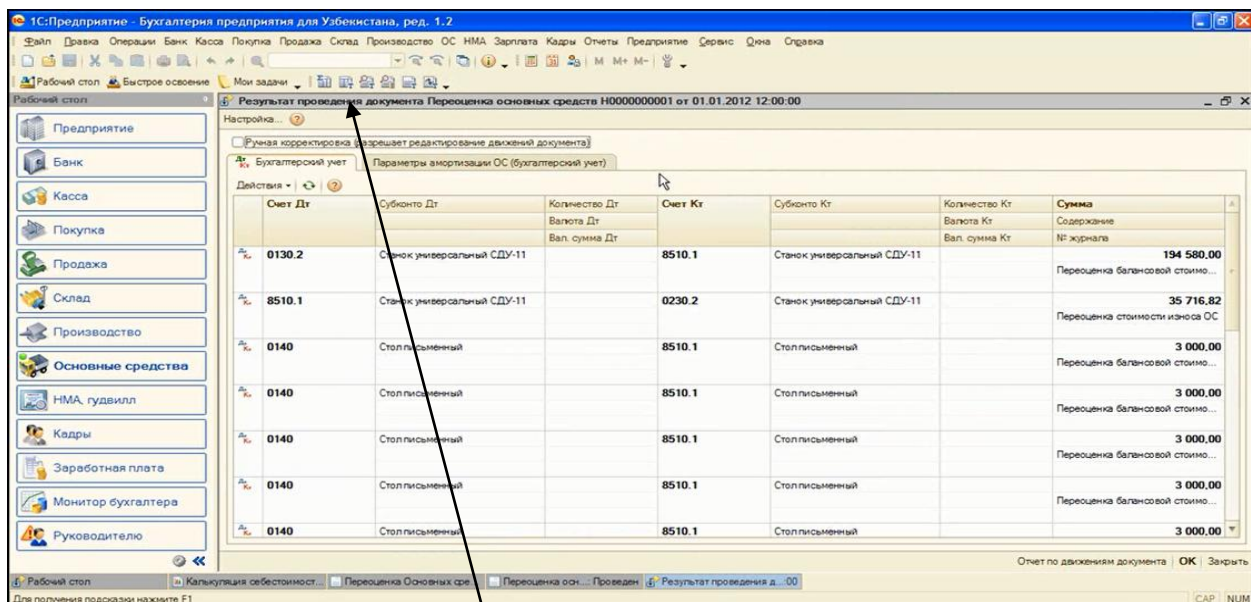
1С:Предприятие - Бухгалтерия предприятия для Узбекистана, ред. 1.2

Файл Правка Операции Банк Касса Покупка Продажа Склад Производство ОС НМА Зарплата Кадры Отчеты Предприятие Сервис Окна Справка

Рабочий стол Быстрое освоение Мои задачи

Рабочий стол

Результат проведения документа Переоценка основных средств Н000000001 от 01.01.2012 12:00:00

Настройка...

Ручная корректировка (разрешает редактирование движений документа)

Бухгалтерский учет | Параметры амортизации ОС (бухгалтерский учет)

Действия

| | Счет Дт | Субконто Дт | Количество Дт / Валюта Дт / Вал. сумма Дт | Счет Кт | Субконто Кт | Количество Кт / Валюта Кт / Вал. сумма Кт | Сумма / Содержание / № журнала |
|---|---|---|---|---|---|---|---|
| | 0130.2 | Станок универсальный СДУ-11 | | 8510.1 | Станок универсальный СДУ-11 | | 194 580,00 Переоценка балансовой стоимо... |
| | 8510.1 | Станок универсальный СДУ-11 | | 0230.2 | Станок универсальный СДУ-11 | | 35 716,82 Переоценка стоимости износа ОС |
| | 0140 | Стол письменный | | 8510.1 | Стол письменный | | 3 000,00 Переоценка балансовой стоимо... |
| | 0140 | Стол письменный | | 8510.1 | Стол письменный | | 3 000,00 Переоценка балансовой стоимо... |
| | 0140 | Стол письменный | | 8510.1 | Стол письменный | | 3 000,00 Переоценка балансовой стоимо... |
| | 0140 | Стол письменный | | 8510.1 | Стол письменный | | 3 000,00 Переоценка балансовой стоимо... |
| | 0140 | Стол письменный | | 8510.1 | Стол письменный | | 3 000,00 |

Предприятие
Банк
Касса
Покупка
Продажа
Склад
Производство
Основные средства
НМА, гудвилл
Кадры
Заработная плата
Монитор бухгалтера
Руководителю

Отчет по движениям документа | OK | Закрыть

Рабочий стол | Калькуляция себестоимост... | Переоценка Основных сре... | Переоценка осн...: Проведен | Результат проведения д...:00

Для получения подсказки нажмите F1

CAP NUM